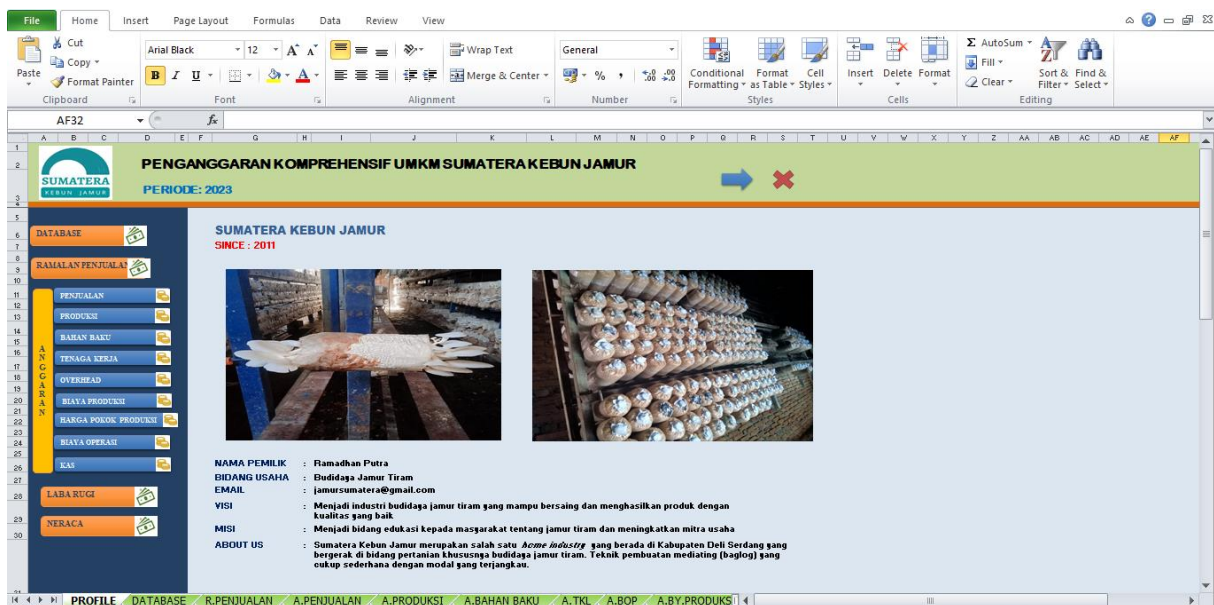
File Home Insert Page Layout Formulas Data Review View

Cut
Copy
Paste
Format Painter
Clipboard

Arial Black 12
B I U
Font

Wrap Text
Merge & Center
Alignment

General
% ,
Number

Conditional Formatting
Format as Table
Cell Styles
Styles

Insert Delete Format
Cells

AutoSum
Fill
Clear
Sort & Filter
Find & Select
Editing

AF32 $f_x$

A B C D E F G H I J K L M N O P Q R S T U V W X Y Z AA AB AC AD AE AF

SUMATERA
KEBUN JAMUR

PENGANGGARAN KOMPREHENSIF UMKM SUMATERA KEBUN JAMUR
PERIODE: 2023

DATABASE
RAMALAN PENJUALAN

ANGGARAN
PENJUALAN
PRODUKSI
BAHAN BAKU
TENAGA KERJA
OVERHEAD
BIAYA PRODUKSI
HARGA POKOK PRODUKSI
BIAYA OPERASI
KAS

LABA RUGI
NERACA

SUMATERA KEBUN JAMUR
SINCE : 2011

NAMA PEMILIK : Ramadhan Putra
BIDANG USAHA : Budidaya Jamur Tiram
EMAIL : jamursumatera@gmail.com
VISI : Menjadi industri budidaya jamur tiram yang mampu bersaing dan menghasilkan produk dengan kualitas yang baik
MISI : Menjadi bidang edukasi kepada masyarakat tentang jamur tiram dan meningkatkan mitra usaha
ABOUT US : Sumatera Kebun Jamur merupakan salah satu Acme industry yang berada di Kabupaten Deli Serdang yang bergerak di bidang pertanian khususnya budidaya jamur tiram. Teknik pembuatan mediating (baglog) yang cukup sederhana dengan modal yang terjangkau.

PROFILE DATABASE R.PENJUALAN A.PENJUALAN A.PRODUKSI A.BAHAN BAKU A.TKL A.BOP A.BY.PRODUKS